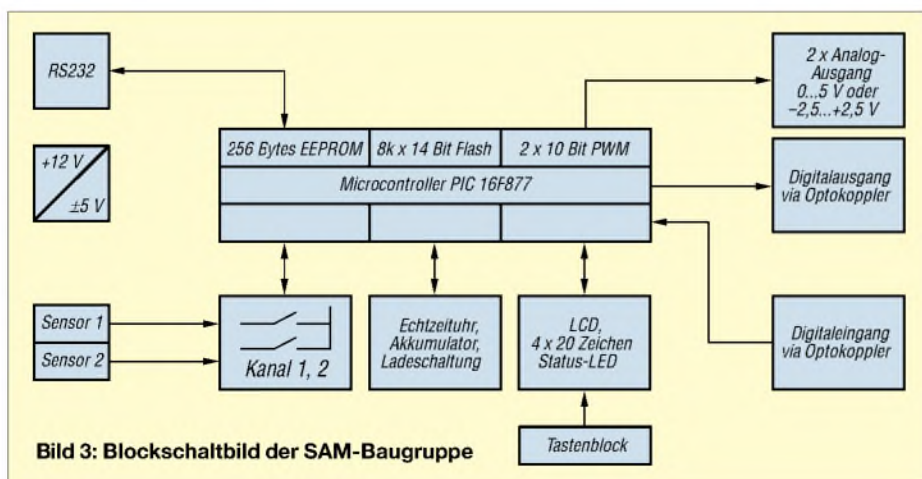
RS232

+12 V

±5 V

256 Bytes EEPROM

8k x 14 Bit Flash

2 x 10 Bit PWM

Microcontroller PIC 16F877

2 x Analog-Ausgang 0...5 V oder −2,5...+2,5 V

Digitalausgang via Optokoppler

Sensor 1

Sensor 2

Kanal 1, 2

Echtzeituhr, Akkumulator, Ladeschaltung

LCD, 4 x 20 Zeichen Status-LED

Digitaleingang via Optokoppler

Tastenblock

Bild 3: Blockschaltbild der SAM-Baugruppe